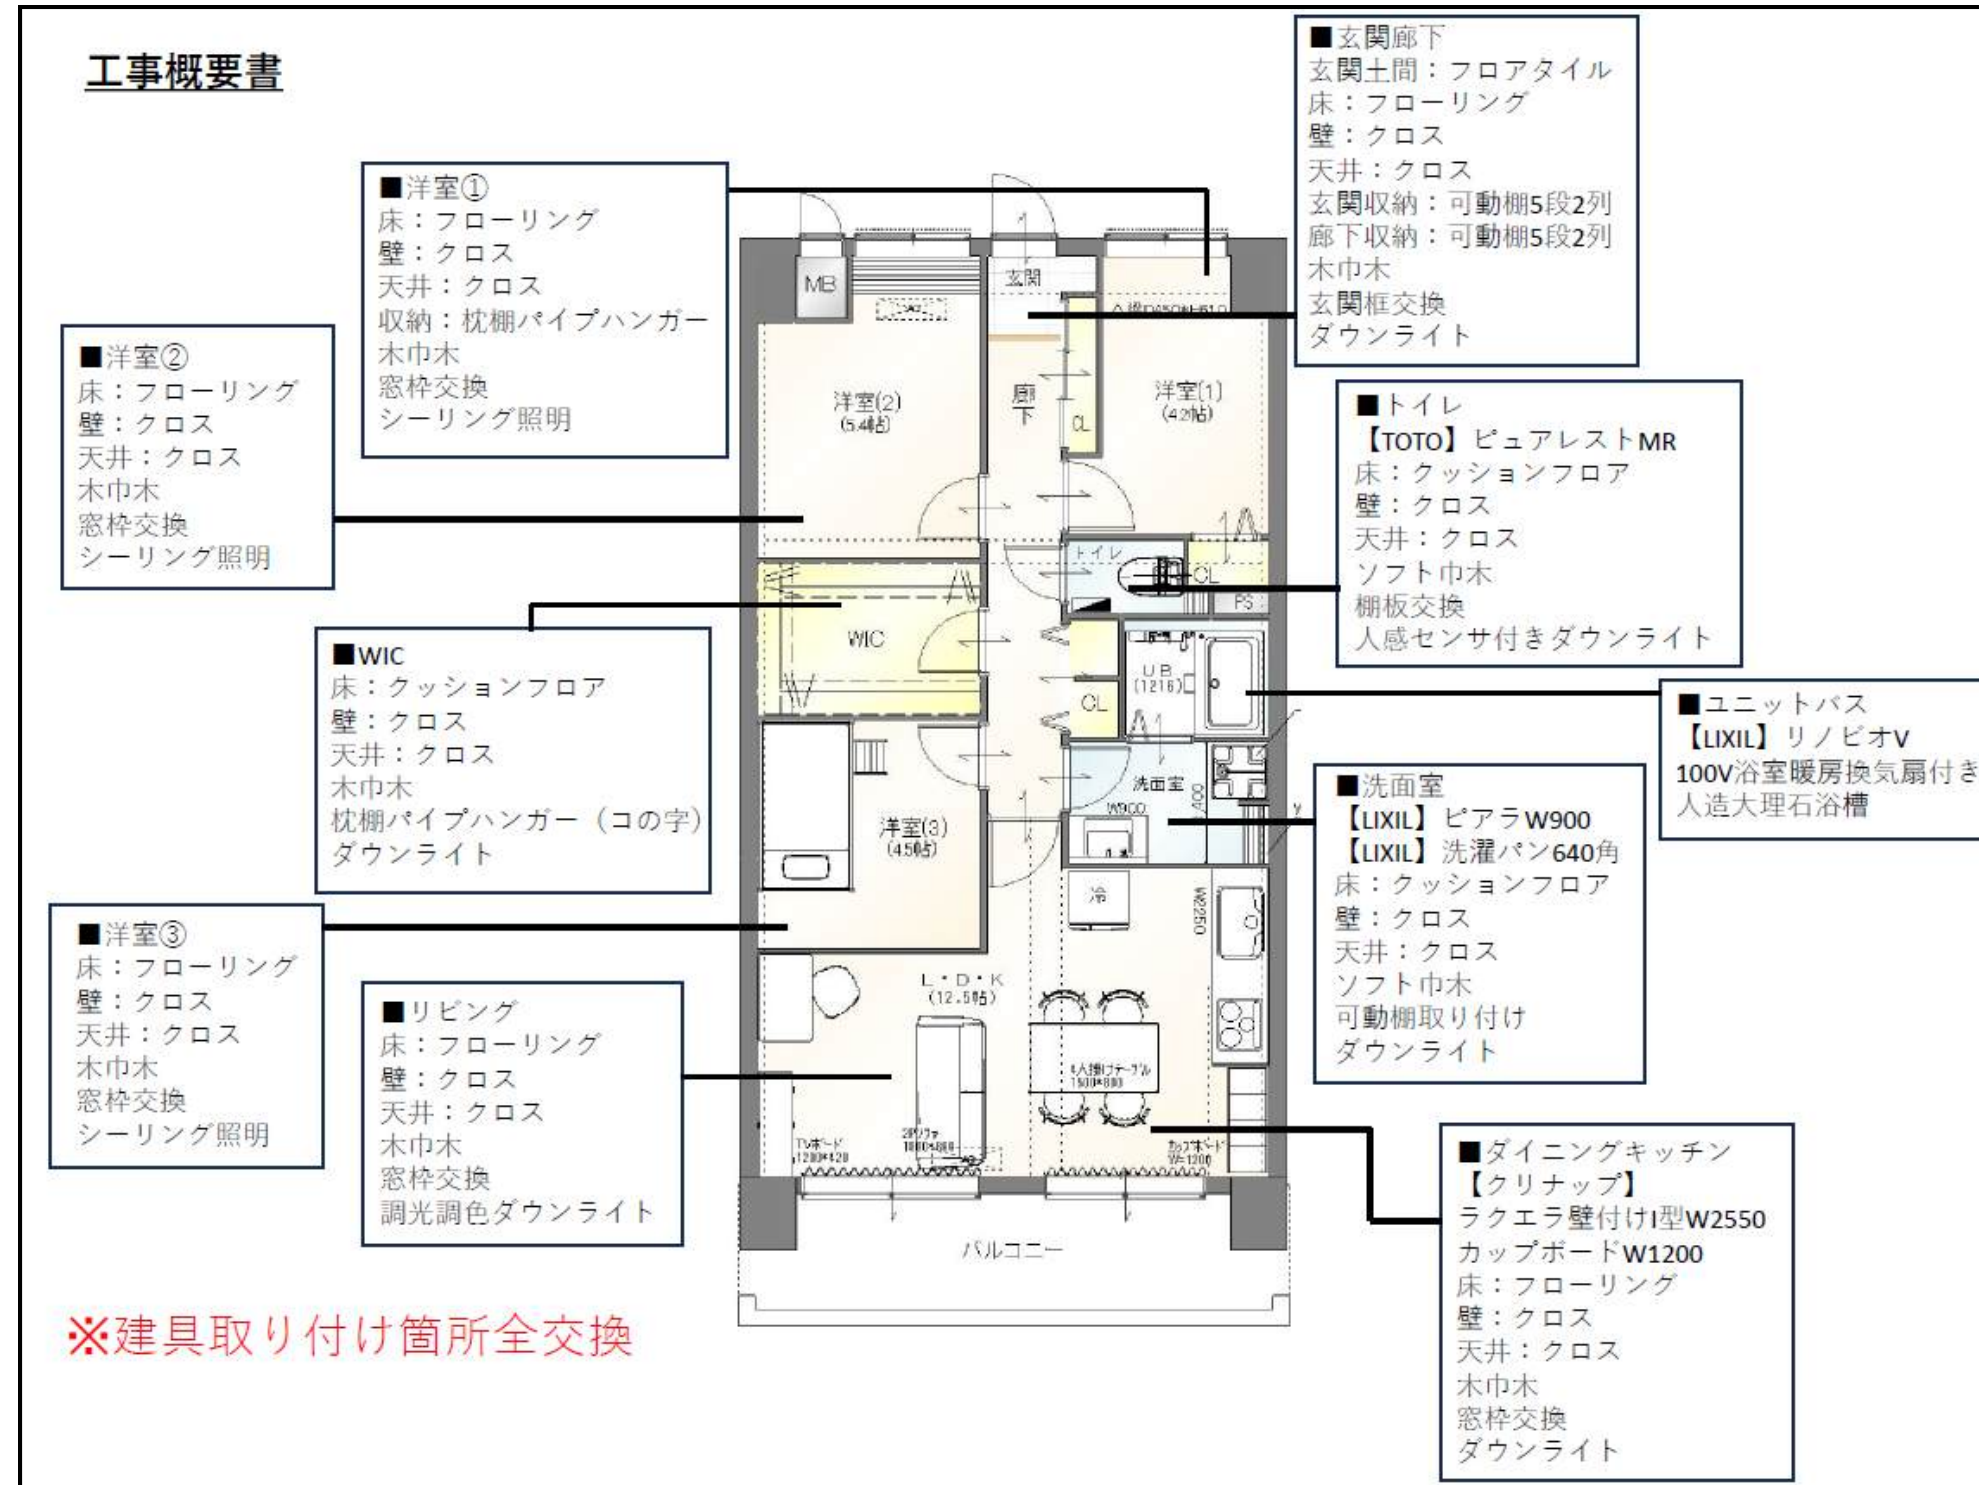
工事概要書

■玄関廊下
玄関土間：フロアタイル
床：フローリング
壁：クロス
天井：クロス
玄関収納：可動棚5段2列
廊下収納：可動棚5段2列
木巾木
玄関框交換
ダウンライト

■洋室①
床：フローリング
壁：クロス
天井：クロス
収納：枕棚パイプハンガー
木巾木
窓枠交換
シーリング照明

■洋室②
床：フローリング
壁：クロス
天井：クロス
木巾木
窓枠交換
シーリング照明

■トイレ
【TOTO】ピュアレストMR
床：クッションフロア
壁：クロス
天井：クロス
ソフト巾木
棚板交換
人感センサ付きダウンライト

■WIC
床：クッションフロア
壁：クロス
天井：クロス
木巾木
枕棚パイプハンガー（コの字）
ダウンライト

■ユニットバス
【LIXIL】リノビオV
100V浴室暖房換気扇付き
人造大理石浴槽

■洗面室
【LIXIL】ピアラW900
【LIXIL】洗濯パン640角
床：クッションフロア
壁：クロス
天井：クロス
ソフト巾木
可動棚取り付け
ダウンライト

■洋室③
床：フローリング
壁：クロス
天井：クロス
木巾木
窓枠交換
シーリング照明

■リビング
床：フローリング
壁：クロス
天井：クロス
木巾木
窓枠交換
調光調色ダウンライト

■ダイニングキッチン
【クリナップ】
ラクエラ壁付けI型W2550
カップボードW1200
床：フローリング
壁：クロス
天井：クロス
木巾木
窓枠交換
ダウンライト

MB
玄関
洋室(2)
(5.4帖)
廊下
CL
洋室(1)
(4.2帖)
トイレ
CL
PS
WIC
UB
(1216)
CL
洗面室
W900
洋室(3)
(4.5帖)
冷
W2550
L・D・K
(12.5帖)
4人掛けテーブル
1500*800
TVボード
1200*420
カップボード
W=1200
バルコニー

※建具取り付け箇所全交換